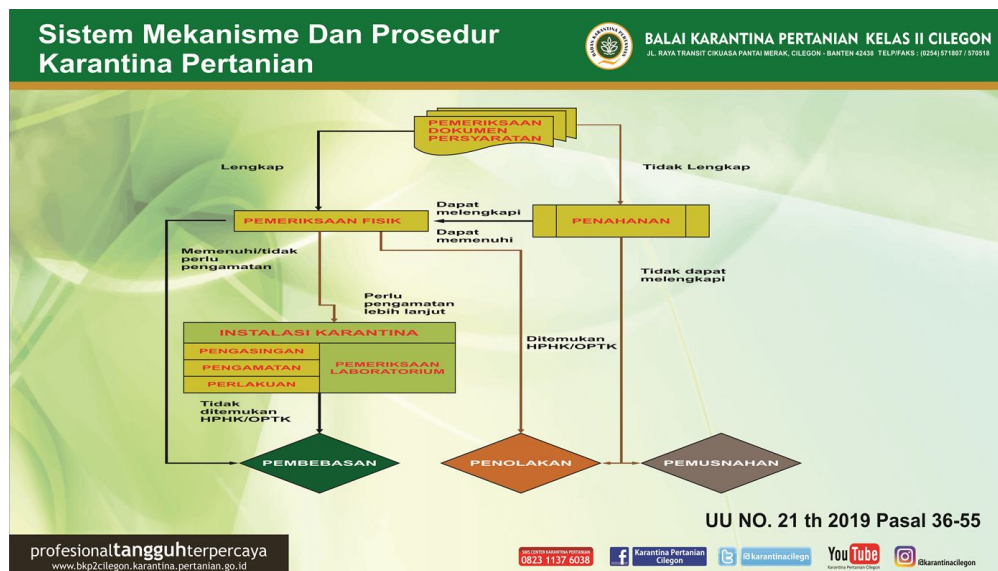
Sistem Mekanisme Dan Prosedur Karantina Pertanian

BALAI KARANTINA PERTANIAN KELAS II CILEGON
JL. RAYA TRANSIT CIKUASA PANTAI MERAK, CILEGON - BANTEN 42438 TELP/FAKS : (0254) 571807 / 570518

PEMERIKSAAN DOKUMEN PERSYARATAN

Lengkap

Tidak Lengkap

PEMERIKSAAN FISIK

Dapat melengkapi

PENAHANAN

Dapat memenuhi

Memenuhi/tidak perlu pengamatan

Tidak dapat melengkapi

Perlu pengamatan lebih lanjut

INSTALASI KARANTINA

PENGASINGAN

PENGAMATAN

PERLAKUAN

PEMERIKSAAN LABORATORIUM

Ditemukan HPHK/OPTK

Tidak ditemukan HPHK/OPTK

PEMBEBASAN

PENOLAKAN

PEMUSNAHAN

UU NO. 21 th 2019 Pasal 36-55

profesionaltangguhterpercaya
www.bkp2cilegon.karantina.pertanian.go.id

SMS CENTER KARANTINA PERTANIAN 0823 1137 6038

Karantina Pertanian Cilegon

@karantinacilegon

YouTube Karantina Pertanian Cilegon

@karantinacilegon